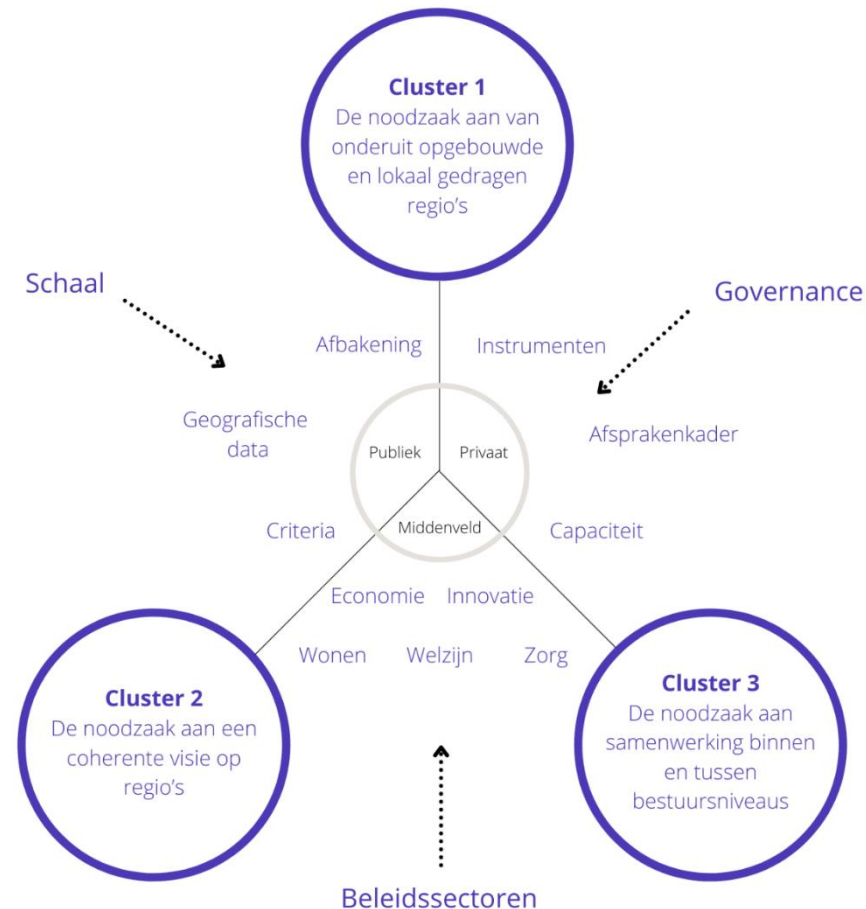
Cluster 1
De noodzaak aan van onderuit opgebouwde en lokaal gedragen regio's

Schaal

Governance

Afbakening

Instrumenten

Geografische data

Publiek

Privaat

Afsprakenkader

Middenveld

Criteria

Capaciteit

Economie

Innovatie

Wonen

Welzijn

Zorg

Cluster 2
De noodzaak aan een coherente visie op regio's

Cluster 3
De noodzaak aan samenwerking binnen en tussen bestuursniveaus

Beleidssectoren